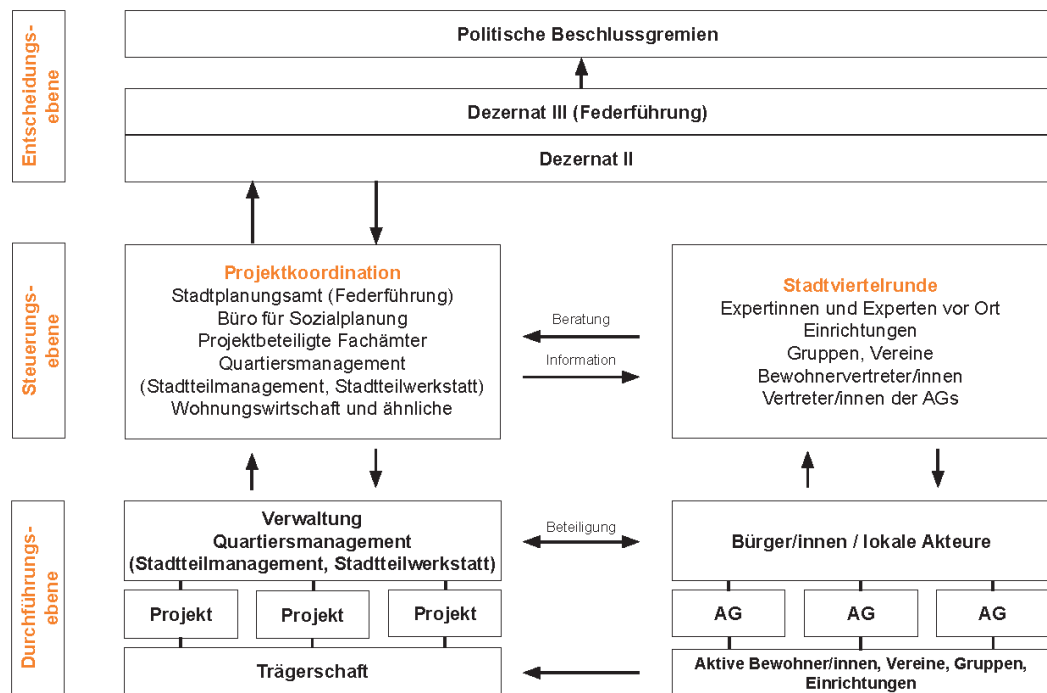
Entscheidungsebene

Politische Beschlussgremien

Dezernat III (Federführung)

Dezernat II

Steuerungsebene

Projektkoordination
Stadtplanungsamt (Federführung)
Büro für Sozialplanung
Projektbeteiligte Fachämter
Quartiersmanagement
(Stadtteilmanagement, Stadtteilwerkstatt)
Wohnungswirtschaft und ähnliche

Beratung

Information

Stadtviertelrunde
Expertinnen und Experten vor Ort
Einrichtungen
Gruppen, Vereine
Bewohnervertreter/innen
Vertreter/innen der AGs

Durchführungsebene

Verwaltung
Quartiersmanagement
(Stadtteilmanagement, Stadtteilwerkstatt)

Beteiligung

Bürger/innen / lokale Akteure

Projekt

Projekt

Projekt

AG

AG

AG

Trägerschaft

Aktive Bewohner/innen, Vereine, Gruppen, Einrichtungen